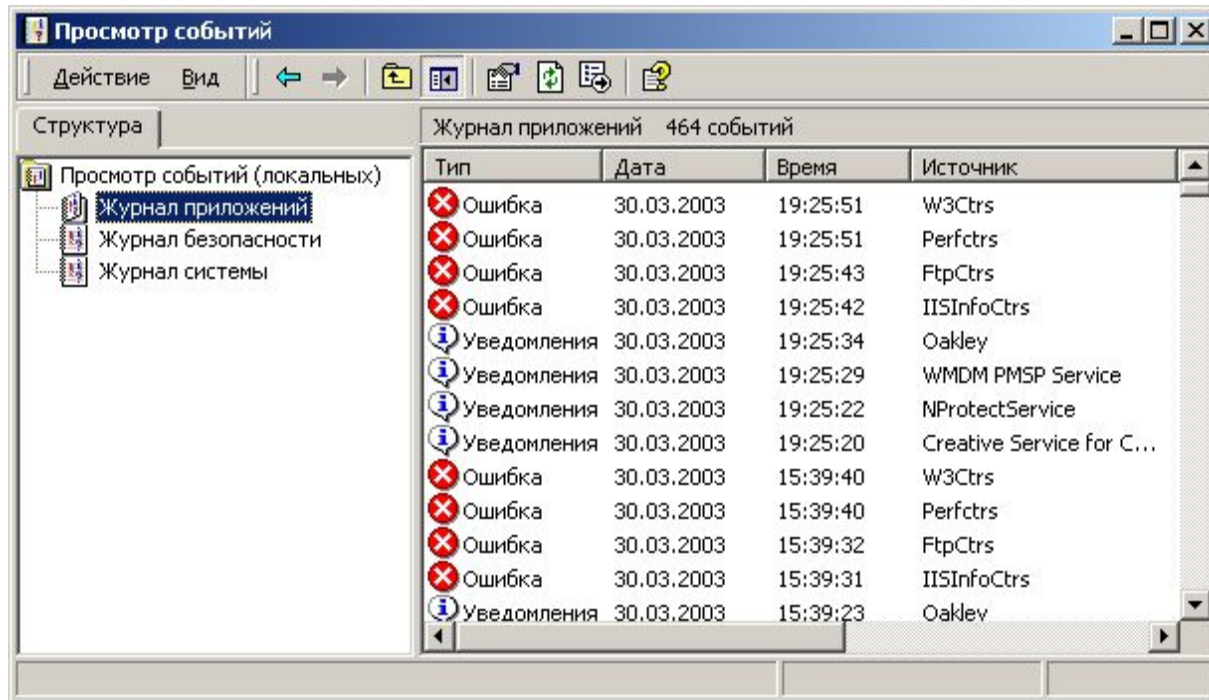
Просмотр событий

Действие Вид

Структура

Просмотр событий (локальных)
Журнал приложений
Журнал безопасности
Журнал системы

Журнал приложений 464 событий

| Тип | Дата | Время | Источник |
|---|---|---|---|
| Ошибка | 30.03.2003 | 19:25:51 | W3Ctrs |
| Ошибка | 30.03.2003 | 19:25:51 | Perfctrs |
| Ошибка | 30.03.2003 | 19:25:43 | FtpCtrs |
| Ошибка | 30.03.2003 | 19:25:42 | IISInfoCtrs |
| Уведомления | 30.03.2003 | 19:25:34 | Oakley |
| Уведомления | 30.03.2003 | 19:25:29 | WMDM PMSP Service |
| Уведомления | 30.03.2003 | 19:25:22 | NProtectService |
| Уведомления | 30.03.2003 | 19:25:20 | Creative Service for C... |
| Ошибка | 30.03.2003 | 15:39:40 | W3Ctrs |
| Ошибка | 30.03.2003 | 15:39:40 | Perfctrs |
| Ошибка | 30.03.2003 | 15:39:32 | FtpCtrs |
| Ошибка | 30.03.2003 | 15:39:31 | IISInfoCtrs |
| Уведомления | 30.03.2003 | 15:39:23 | Oakley |